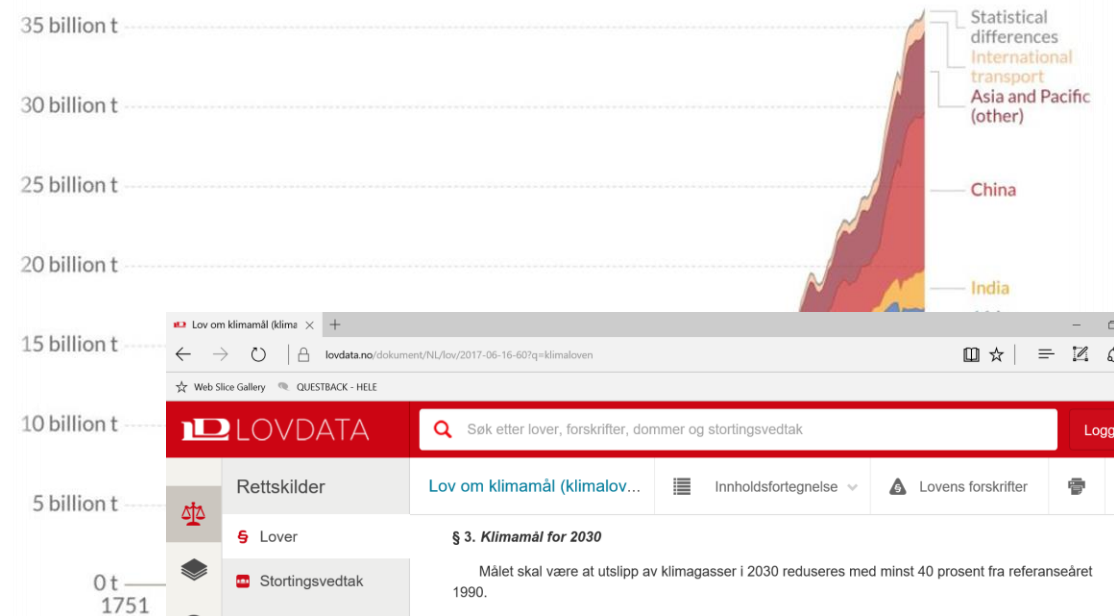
35 billion t
30 billion t
25 billion t
20 billion t
15 billion t
10 billion t
5 billion t
0 t
1751

Statistical differences
International transport
Asia and Pacific (other)
China
India

Lov om klimamål (klima ×
+
lovdata.no/dokument/NL/lov/2017-06-16-60?q=klimaloven
Web Slice Gallery
QUESTBACK - HELE
LOVDATA
Søk etter lover, forskrifter, dommer og stortingsvedtak
Logg
Rettskilder
Lov om klimamål (klimalov...
Innholdsfortegnelse
Lovens forskrifter
Lover
Stortingsvedtak

§ 3. *Klimamål for 2030*

Målet skal være at utslipp av klimagasser i 2030 reduseres med minst 40 prosent fra referanseåret 1990.